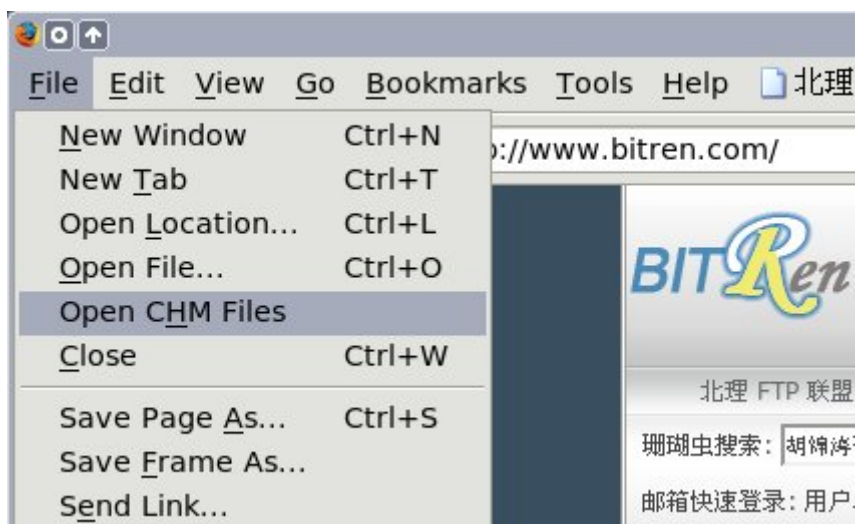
File Edit View Go Bookmarks Tools Help 北理

New Window Ctrl+N
New Tab Ctrl+T
Open Location... Ctrl+L
Open File... Ctrl+O
Open CHM Files
Close Ctrl+W
Save Page As... Ctrl+S
Save Frame As...
Send Link...

p://www.bitren.com/

BITRen

北理 FTP 联盟

珊瑚虫搜索: 胡锦涛

邮箱快速登录: 用户